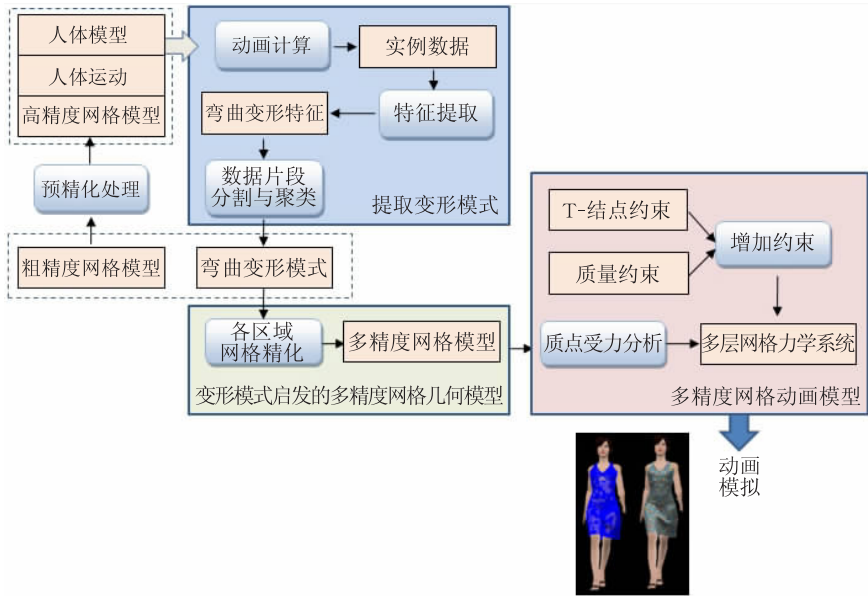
人体模型

人体运动

高精度网格模型

预精化处理

粗精度网格模型

动画计算

实例数据

弯曲变形特征

特征提取

数据片段分割与聚类

提取变形模式

弯曲变形模式

各区域网格精化

多精度网格模型

变形模式启发的多精度网格几何模型

T-结点约束

质量约束

增加约束

质点受力分析

多层网格力学系统

多精度网格动画模型

动画模拟